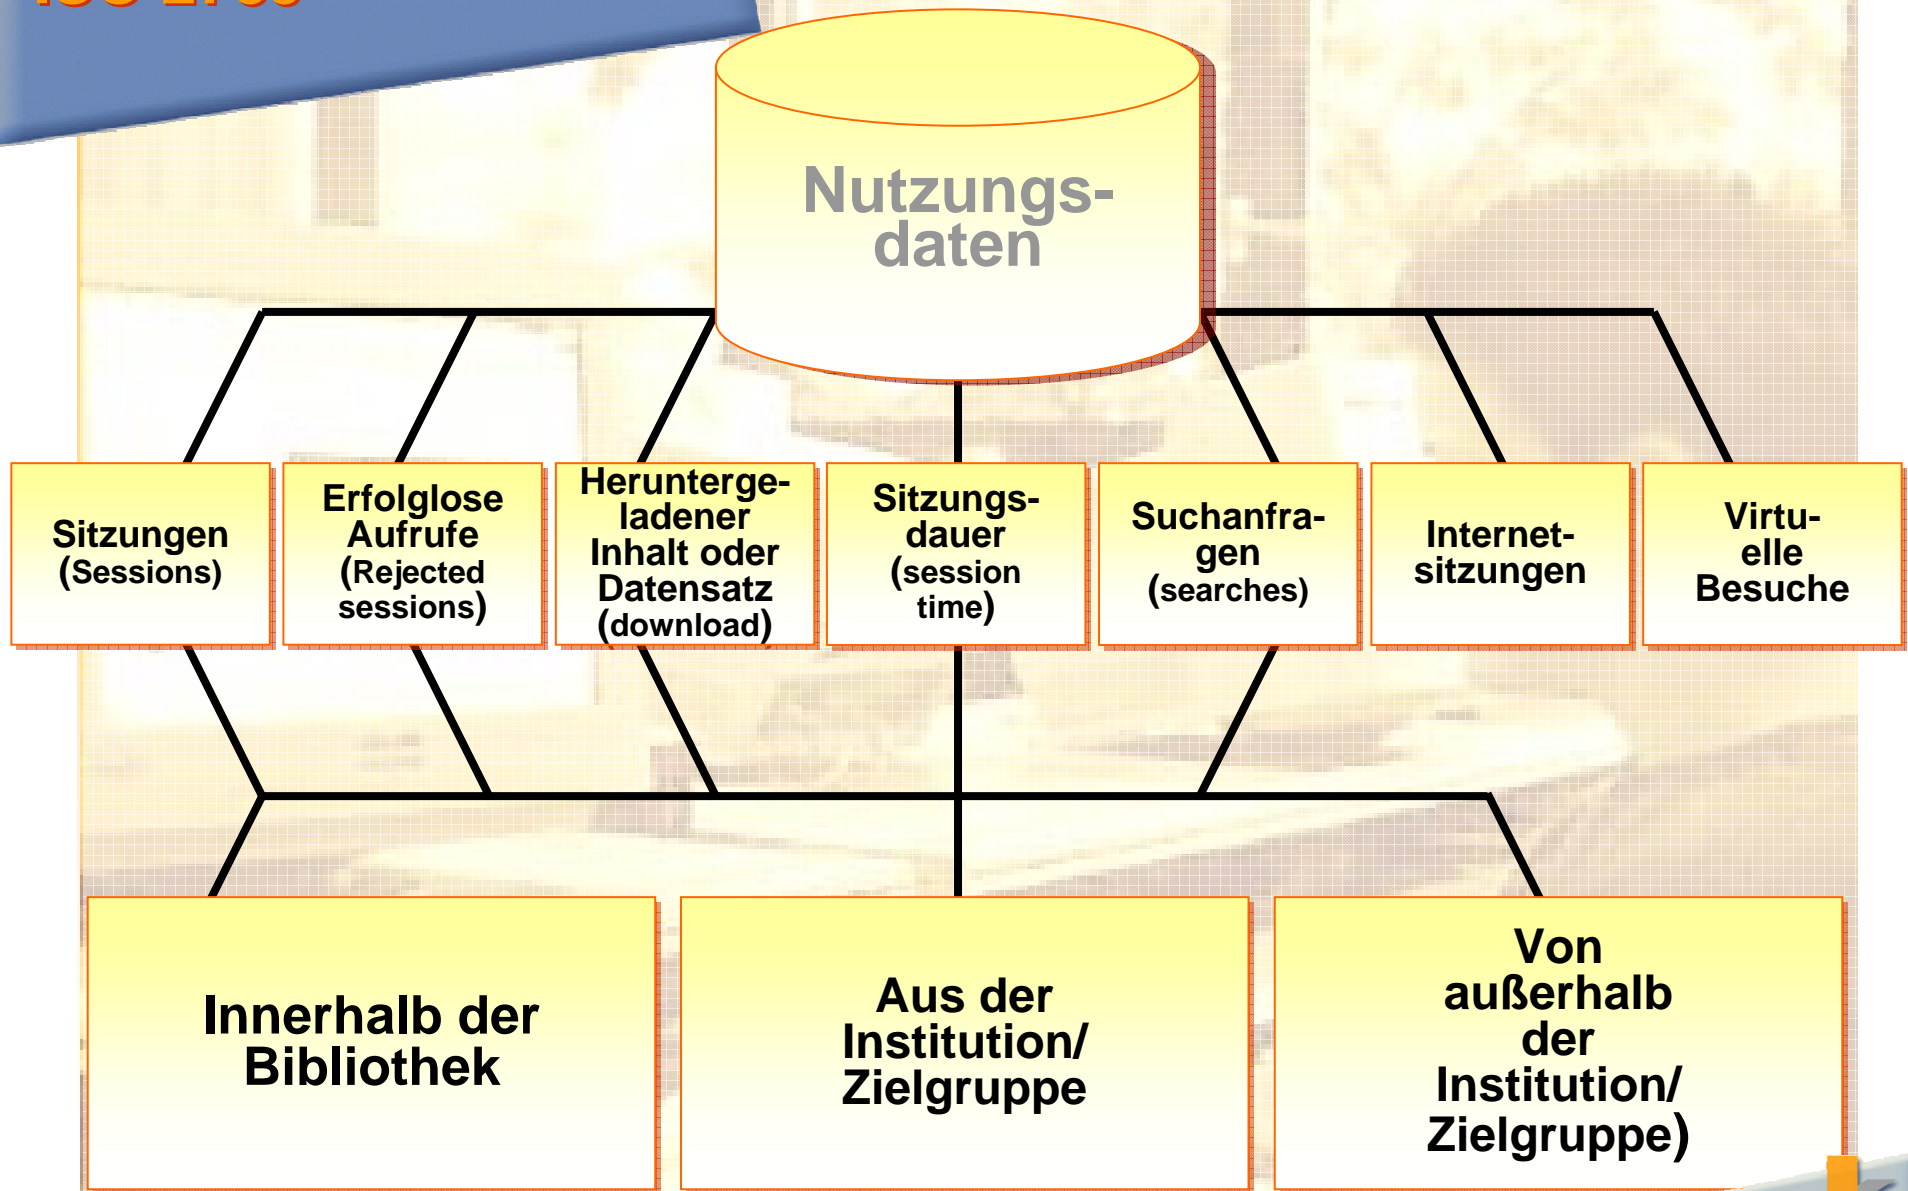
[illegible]

Nutzungsdaten

Sitzungen (Sessions)

Erfolglose Aufrufe (Rejected sessions)

Heruntergeladener Inhalt oder Datensatz (download)

Sitzungsdauer (session time)

Suchanfragen (searches)

Internetsitzungen

Virtuelle Besuche

Innerhalb der Bibliothek

Aus der Institution/ Zielgruppe

Von außerhalb der Institution/ Zielgruppe)